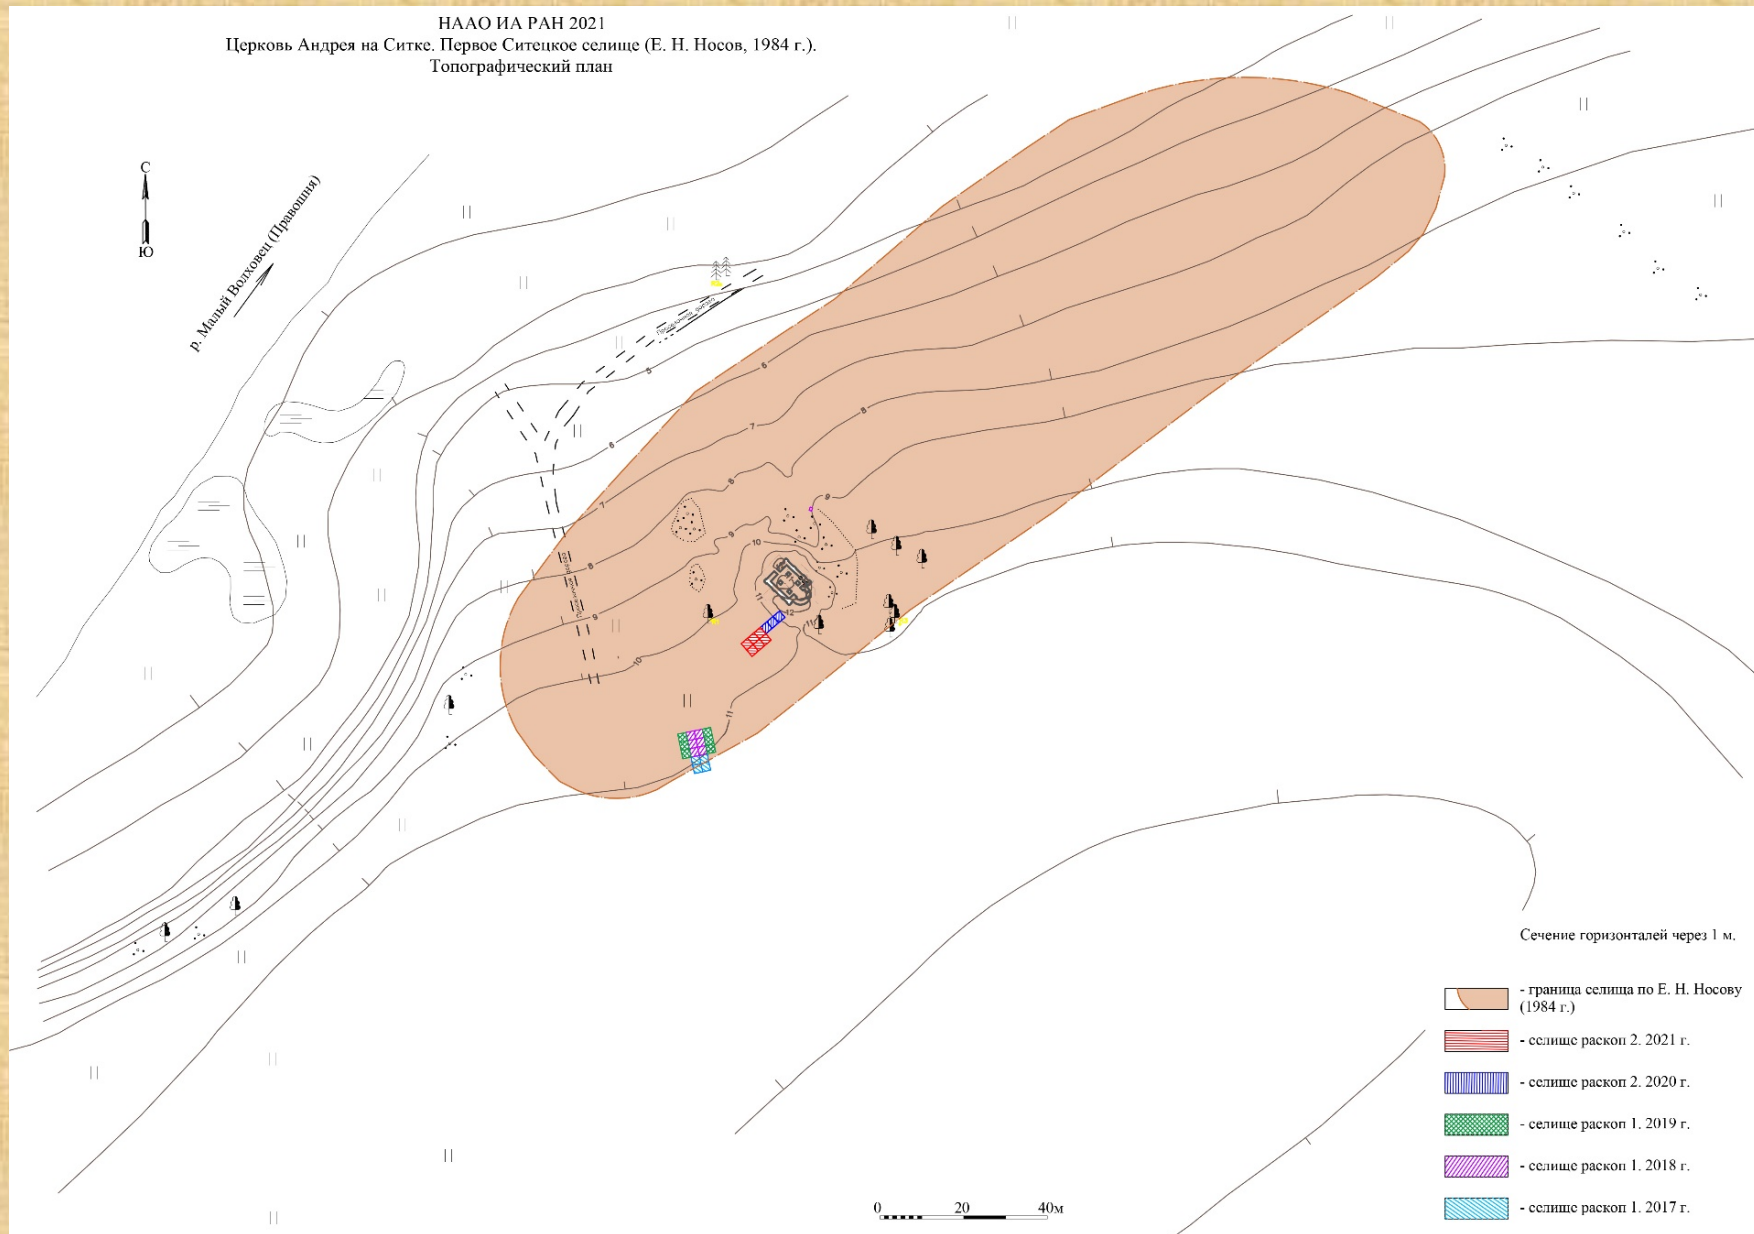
НААО ИА РАН 2021
Церковь Андрея на Ситке. Первое Ситецкое селище (Е. Н. Носов, 1984 г.).
Топографический план

С
Ю

р. Малый Волховец (Правошня)

5
6
7
8
9
10
11
12

Сечение горизонталей через 1 м.

- граница селища по Е. Н. Носову (1984 г.)
- селище раскоп 2. 2021 г.
- селище раскоп 2. 2020 г.
- селище раскоп 1. 2019 г.
- селище раскоп 1. 2018 г.
- селище раскоп 1. 2017 г.

0 20 40м